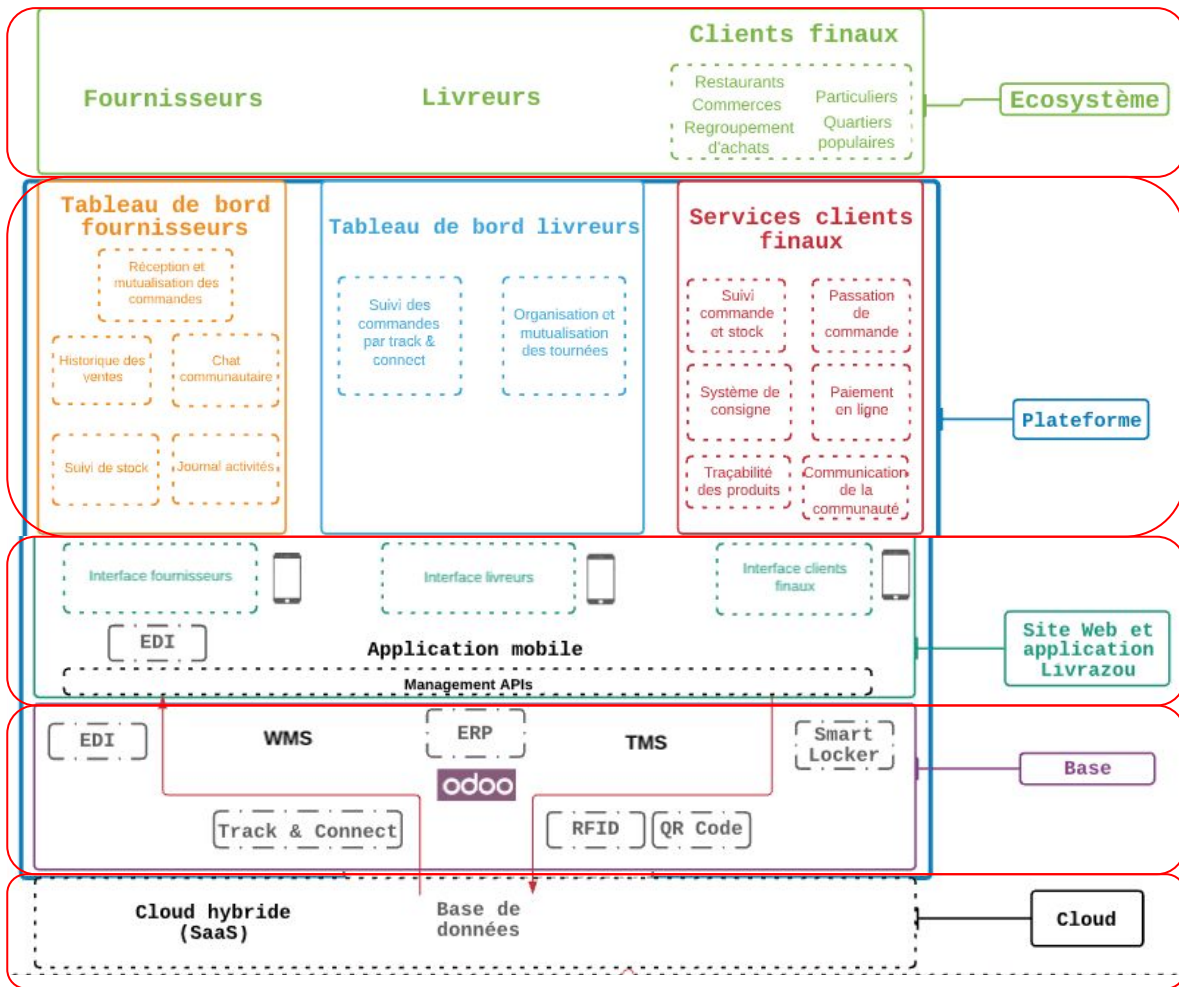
Clients finaux

Fournisseurs

Livreurs

Restaurants
Commerces
Regroupement d'achats

Particuliers
Quartiers populaires

Ecosystème

Tableau de bord fournisseurs

Réception et mutualisation des commandes

Historique des ventes

Chat communautaire

Suivi de stock

Journal activités

Tableau de bord livreurs

Suivi des commandes par track & connect

Organisation et mutualisation des tournées

Services clients finaux

Suivi commande et stock

Passation de commande

Système de consigne

Paiement en ligne

Traçabilité des produits

Communication de la communauté

Plateforme

Interface fournisseurs

Interface livreurs

Interface clients finaux

EDI

Application mobile

Management APIs

Site Web et application Livrazou

EDI

WMS

ERP

odoo

TMS

Smart Locker

Base

Track & Connect

RFID

QR Code

Cloud hybride (SaaS)

Base de données

Cloud